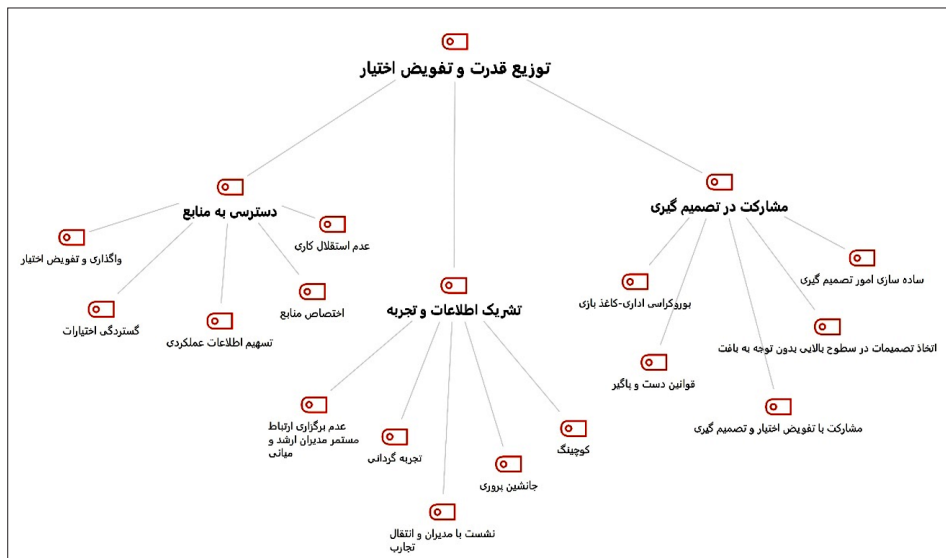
توزیع قدرت و تفویض اختیار

دسترسی به منابع

واگذاری و تفویض اختیار

عدم استقلال کاری

گستردگی اختیارات

تسهیم اطلاعات عملکردی

اختصاص منابع

تشریک اطلاعات و تجربه

عدم برگزاری ارتباط مستمر مدیران ارشد و میانی

تجربه گردانی

نشست با مدیران و انتقال تجارب

جانشین پروری

کوچینگ

مشارکت در تصمیم گیری

بوروکراسی اداری-کاغذ بازی

قوانین دست و پاگیر

ساده سازی امور تصمیم گیری

اتخاذ تصمیمات در سطوح بالایی بدون توجه به بافت

مشارکت با تفویض اختیار و تصمیم گیری